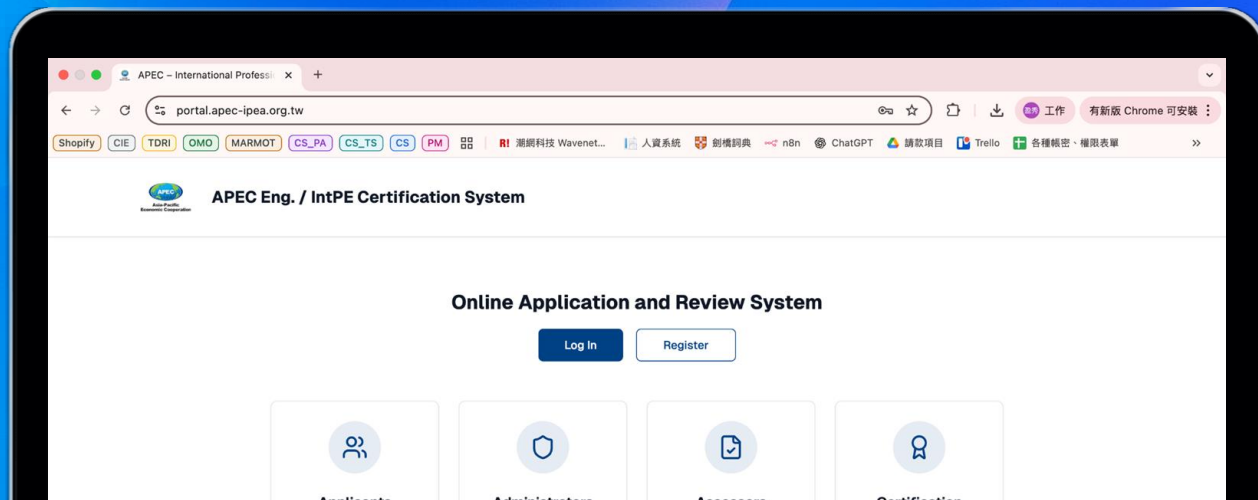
APEC – International Professi ×
+
portal.apec-ipea.org.tw
工作
有新版 Chrome 可安裝
Shopify CIE TDRI OMO MARMOT CS_PA CS_TS CS PM
潮網科技 Wavenet...
人資系統
劍橋詞典
n8n
ChatGPT
請款項目
Trello
各種帳密、權限表單
»

APEC
Asia-Pacific Economic Cooperation
APEC Eng. / IntPE Certification System

Online Application and Review System

Log In
Register

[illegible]
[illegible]
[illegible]
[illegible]